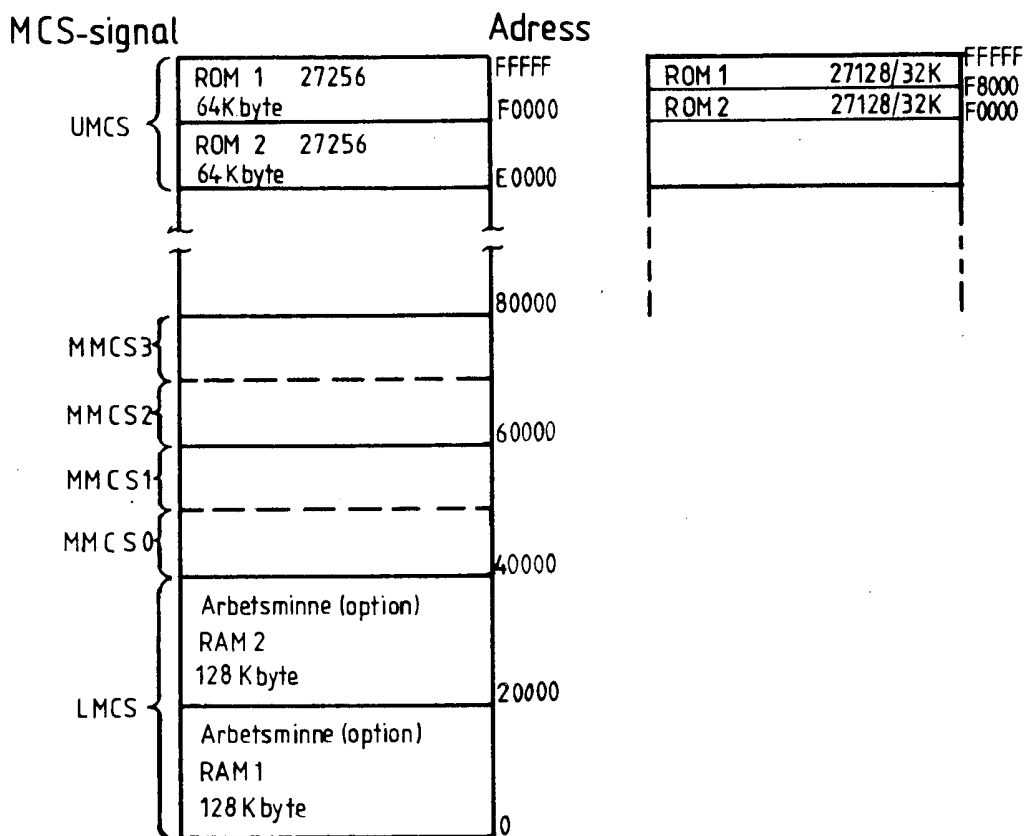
MCS-signal

Adress

UMCS

ROM 1 27256
64K byte

FFFFF

F0000

ROM 2 27256
64 Kbyte

E0000

80000

MMCS3

MMCS2

60000

MMCS1

MMCS0

40000

Arbetsminne (option)
RAM 2
128 Kbyte

20000

LMCS

Arbetsminne (option)
RAM 1
128 Kbyte

0

ROM 1 27128/32K

FFFFF

F8000

ROM 2 27128/32K

F0000